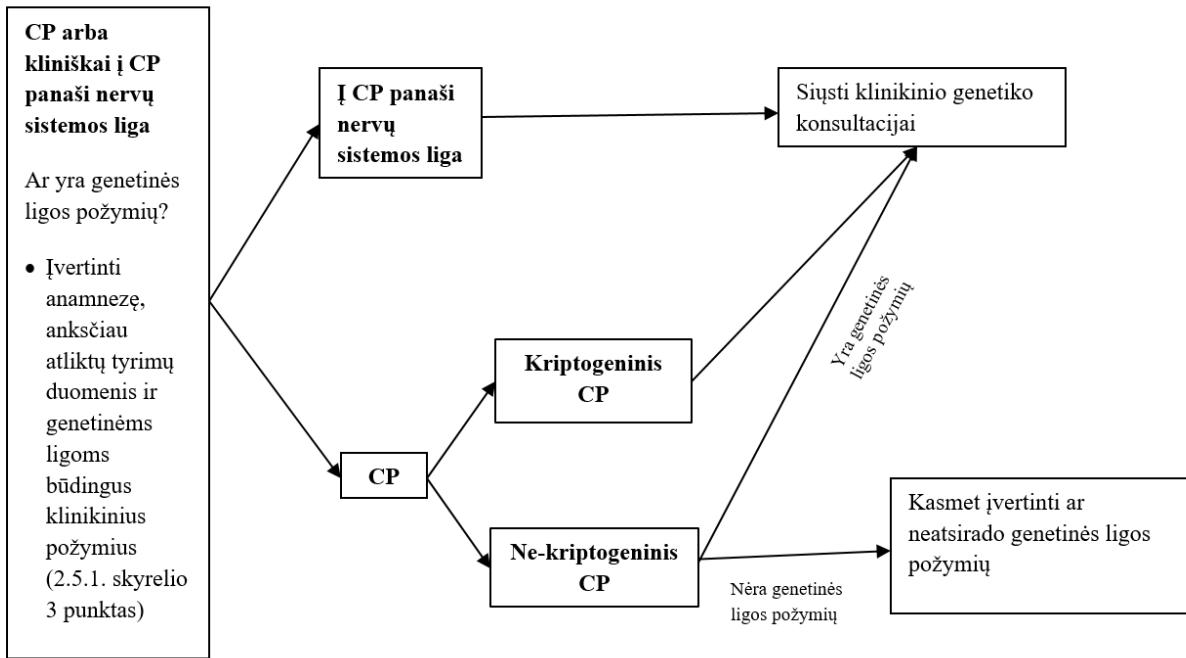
CP arba kliniškai į CP panaši nervų sistemos liga

Ar yra genetinės ligos požymių?

• Įvertinti anamnezę, anksčiau atliktų tyrimų duomenis ir genetinėms ligoms būdingus klinikinius požymius (2.5.1. skyrelio 3 punktas)

Į CP panaši nervų sistemos liga

Siųsti klinikinio genetiko konsultacijai

Yra genetinės ligos požymių

Kriptogeninis CP

CP

Ne-kriptogeninis CP

Nėra genetinės ligos požymių

Kasmet įvertinti ar neatsirado genetinės ligos požymių